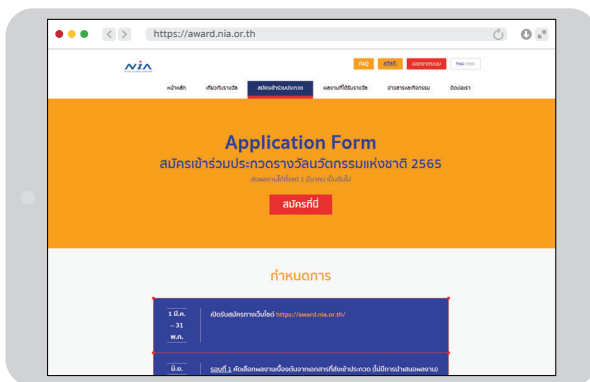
https://award.nia.or.th

NIA

FAQ สถิติ ออกจากระบบ Thai | ENG

หน้าหลัก เกี่ยวกับรางวัล สมัครเข้าร่วมประกวด ผลงานที่ได้รับรางวัล ข่าวสารและกิจกรรม ติดต่อเรา

Application Form

สมัครเข้าร่วมประกวดรางวัลนวัตกรรมแห่งชาติ 2565

ส่งผลงานได้ตั้งแต่ 1 มีนาคม เป็นต้นไป

สมัครที่นี่

กำหนดการ

1 มี.ค. – 31 พ.ค. | เปิดรับสมัครทางเว็บไซต์ https://award.nia.or.th/

มิ.ย. | รอบที่ 1 คัดเลือกผลงานเบื้องต้นจากเอกสารที่ส่งเข้าประกวด (ไม่มีการนำเสนอผลงาน)